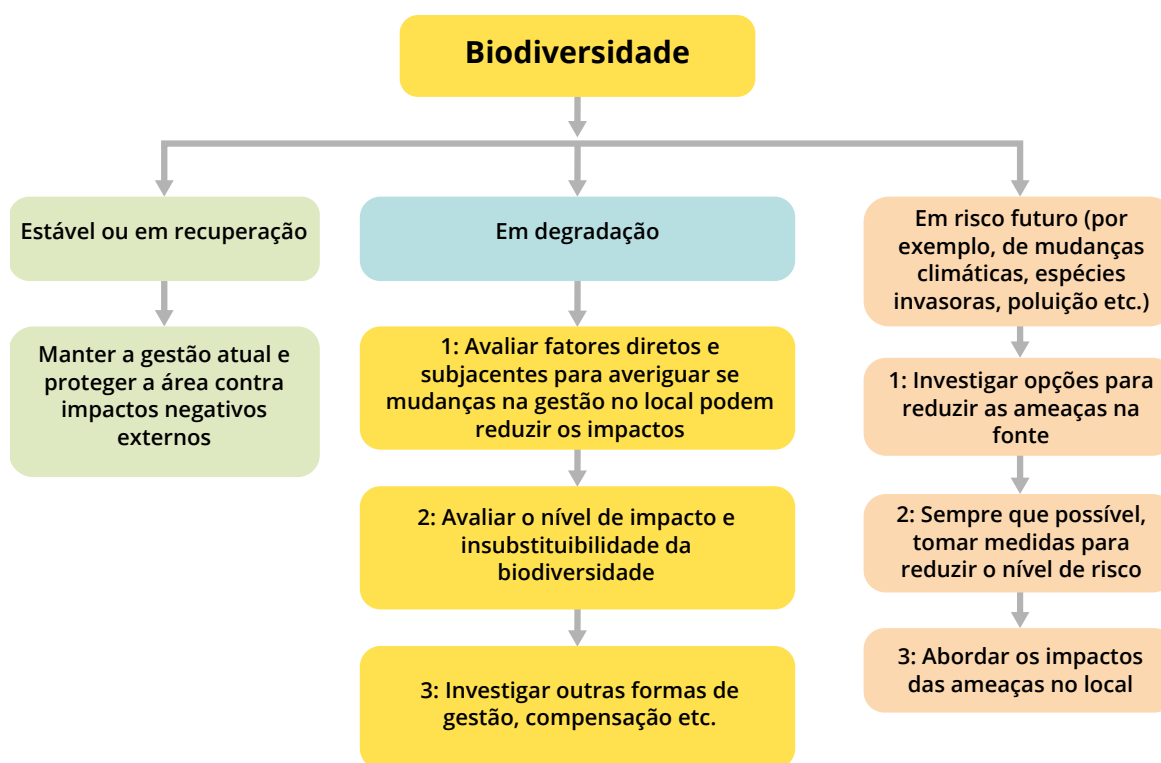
Biodiversidade

Estável ou em recuperação

Manter a gestão atual e proteger a área contra impactos negativos externos

Em degradação

1: Avaliar fatores diretos e subjacentes para averiguar se mudanças na gestão no local podem reduzir os impactos

2: Avaliar o nível de impacto e insubstituibilidade da biodiversidade

3: Investigar outras formas de gestão, compensação etc.

Em risco futuro (por exemplo, de mudanças climáticas, espécies invasoras, poluição etc.)

1: Investigar opções para reduzir as ameaças na fonte

2: Sempre que possível, tomar medidas para reduzir o nível de risco

3: Abordar os impactos das ameaças no local